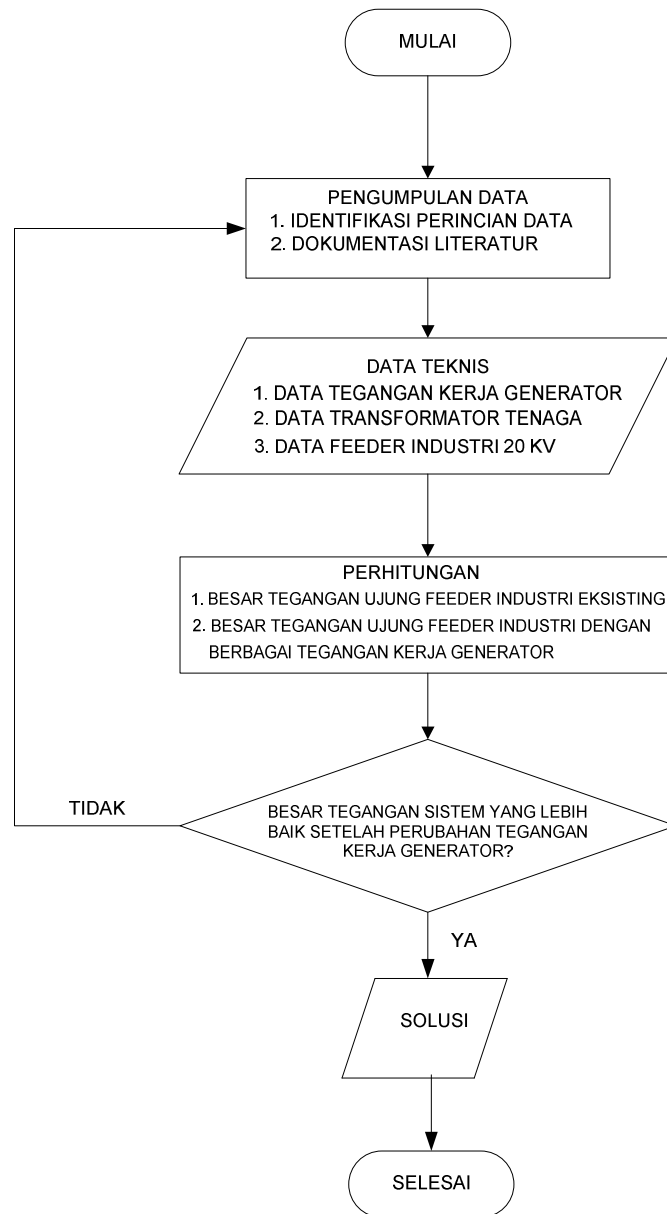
MULAI

PENGUMPULAN DATA
1. IDENTIFIKASI PERINCIAN DATA
2. DOKUMENTASI LITERATUR

DATA TEKNIS
1. DATA TEGANGAN KERJA GENERATOR
2. DATA TRANSFORMATOR TENAGA
3. DATA FEEDER INDUSTRI 20 KV

PERHITUNGAN
1. BESAR TEGANGAN UJUNG FEEDER INDUSTRI EKSISTING
2. BESAR TEGANGAN UJUNG FEEDER INDUSTRI DENGAN BERBAGAI TEGANGAN KERJA GENERATOR

TIDAK

BESAR TEGANGAN SISTEM YANG LEBIH BAIK SETELAH PERUBAHAN TEGANGAN KERJA GENERATOR?

YA

SOLUSI

SELESAI